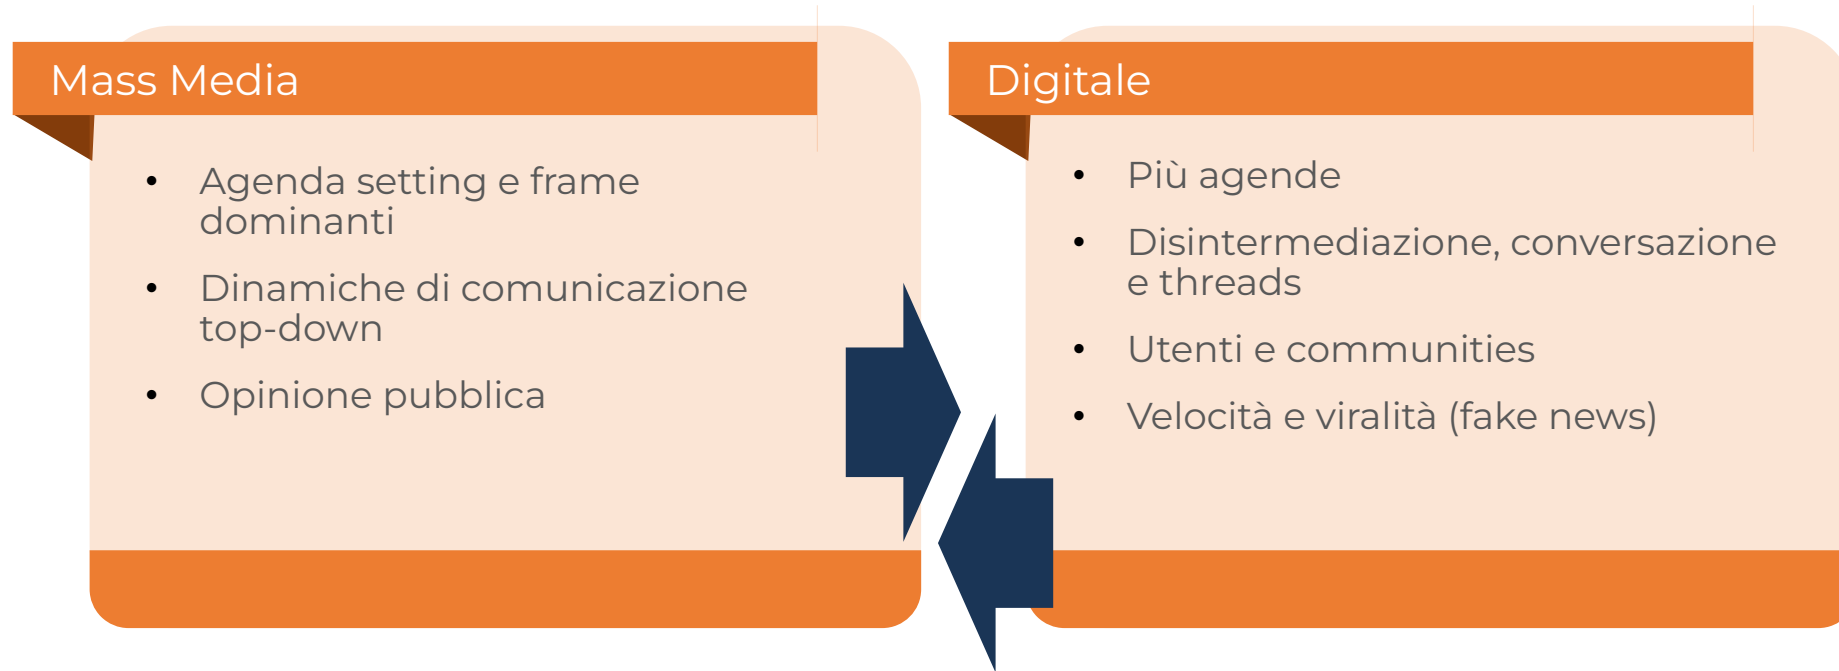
Mass Media

- Agenda setting e frame dominanti
- Dinamiche di comunicazione top-down
- Opinione pubblica

Digitale

- Più agende
- Disintermediazione, conversazione e threads
- Utenti e communities
- Velocità e viralità (fake news)